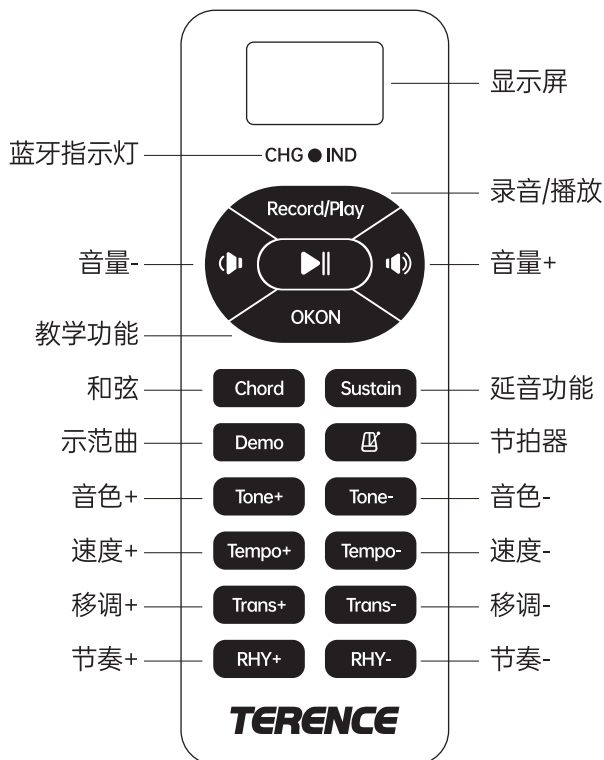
显示屏

蓝牙指示灯

CHG ● IND

录音/播放

Record/Play

音量-

音量+

OKON

教学功能

和弦

Chord

Sustain

延音功能

示范曲

Demo

节拍器

音色+

Tone+

Tone-

音色-

速度+

Tempo+

Tempo-

速度-

移调+

Trans+

Trans-

移调-

节奏+

RHY+

RHY-

节奏-

TERENCE